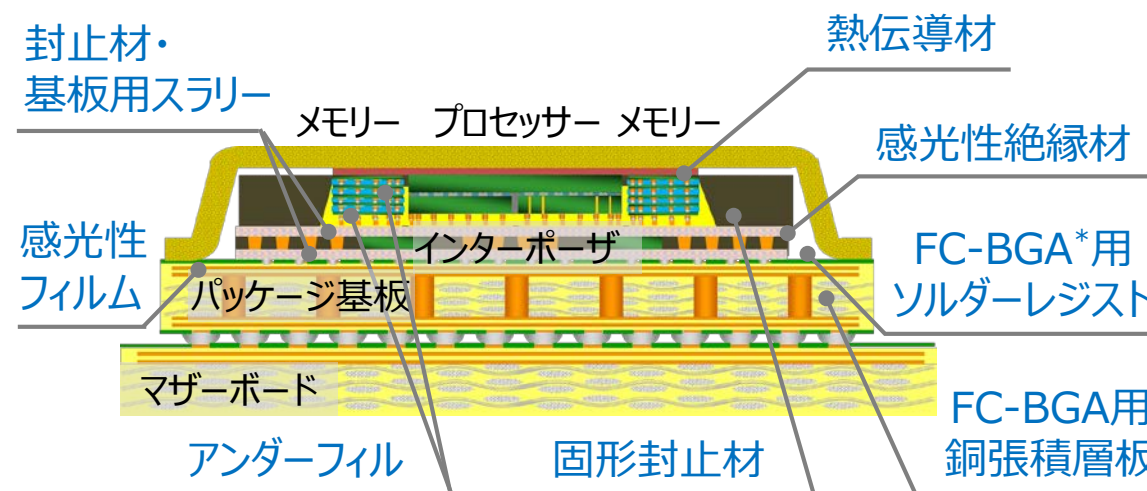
封止材・
基板用スラリー

熱伝導材

メモリー　プロセッサー　メモリー

感光性絶縁材

インターポーザ

感光性
フィルム

FC-BGA*用
ソルダーレジスト

パッケージ基板

マザーボード

FC-BGA用
銅張積層板

アンダーフィル

固形封止材